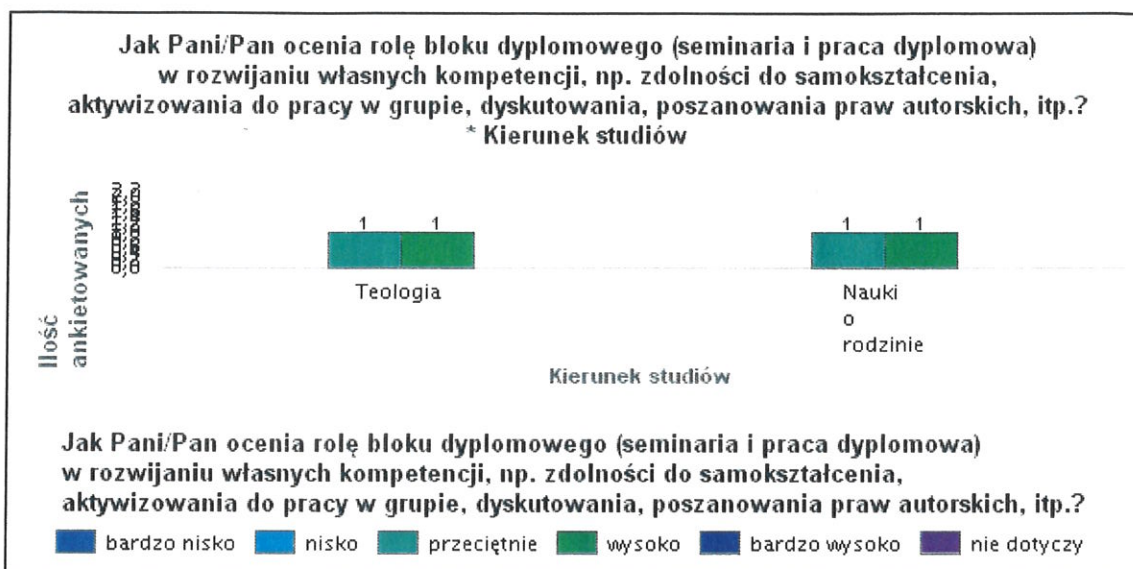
Jak Pani/Pan ocenia rolę bloku dyplomowego (seminaria i praca dyplomowa) w rozwijaniu własnych kompetencji, np. zdolności do samokształcenia, aktywizowania do pracy w grupie, dyskutowania, poszanowania praw autorskich, itp.? * Kierunek studiów

Ilość ankietowanych

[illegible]

1 1

Teologia

1 1

Nauki o rodzinie

Kierunek studiów

Jak Pani/Pan ocenia rolę bloku dyplomowego (seminaria i praca dyplomowa) w rozwijaniu własnych kompetencji, np. zdolności do samokształcenia, aktywizowania do pracy w grupie, dyskutowania, poszanowania praw autorskich, itp.?

bardzo nisko nisko przeciętnie wysoko bardzo wysoko nie dotyczy